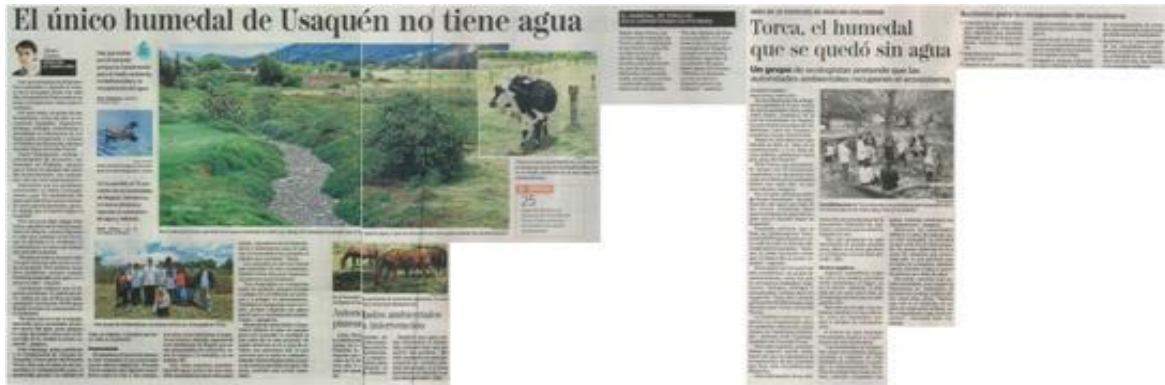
El único humedal de Usaquén no tiene agua

Torca, el humedal que se quedó sin agua

Un grupo de ecologistas pretende que las autoridades ambientales recuperen el ecosistema.

25

Autoridades ambientales intervendrán

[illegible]